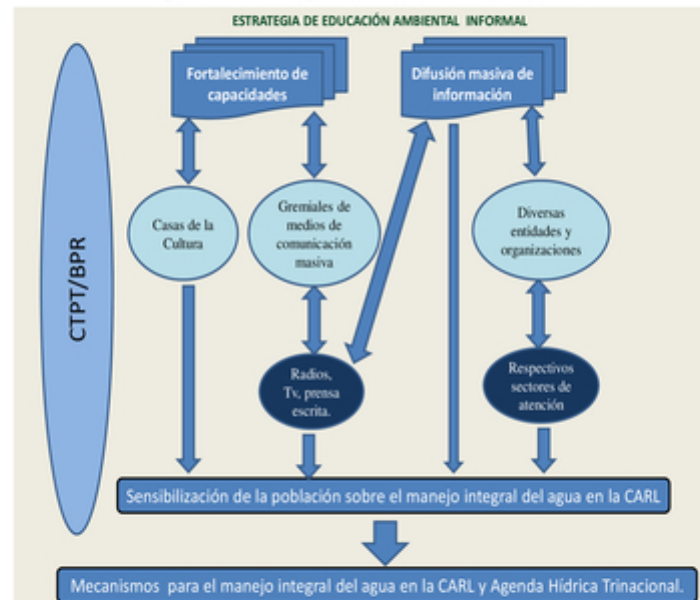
ESTRATEGIA DE EDUCACIÓN AMBIENTAL INFORMAL

CTPT/BPR

Fortalecimiento de capacidades

Difusión masiva de información

Casas de la Cultura

Gremiales de medios de comunicación masiva

Diversas entidades y organizaciones

Radios, Tv, prensa escrita.

Respectivos sectores de atención

Sensibilización de la población sobre el manejo integral del agua en la CARL

Mecanismos para el manejo integral del agua en la CARL y Agenda Hídrica Trinacional.